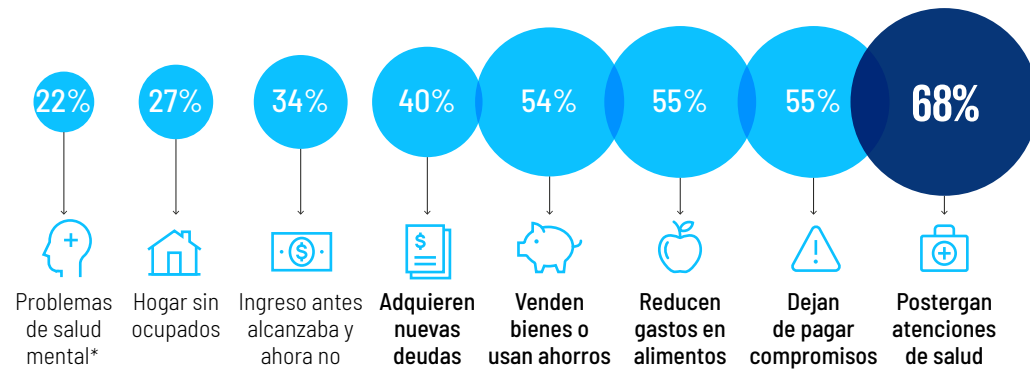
22%

Problemas de salud mental*

27%

Hogar sin ocupados

34%

Ingreso antes alcanzaba y ahora no

40%

Adquieren nuevas deudas

54%

Venden bienes o usan ahorros

55%

Reducen gastos en alimentos

55%

Dejan de pagar compromisos

68%

Postergan atenciones de salud